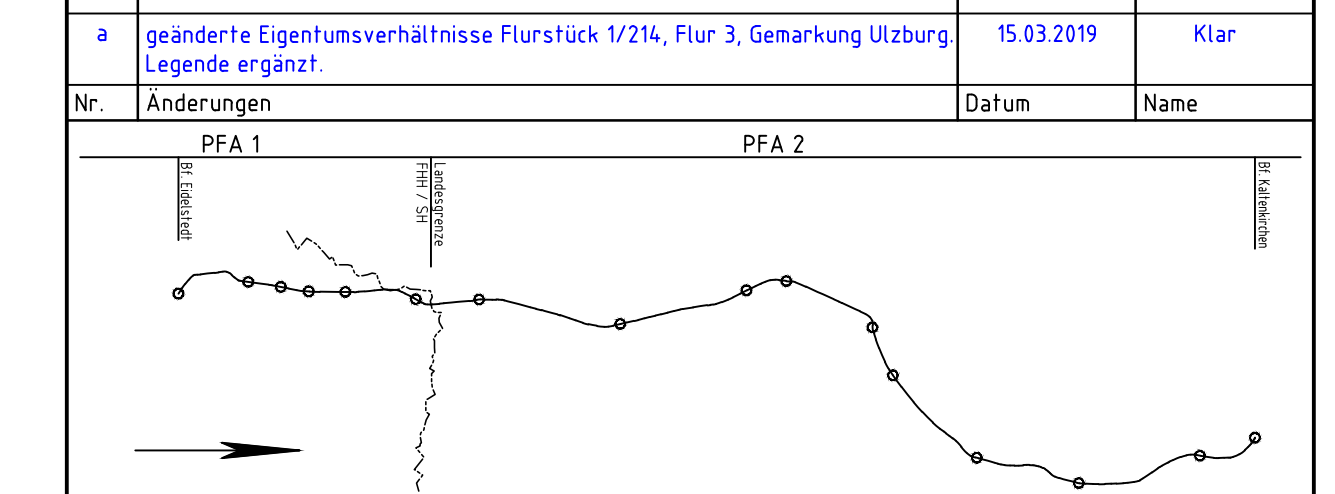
| a | geänderte Eigentumsverhältnisse Flurstück 1/214, Flur 3, Gemarkung Ulzburg. Legende ergänzt. | 15.03.2019 | Klar |
|---|---|---|---|
| Nr. | Änderungen | Datum | Name |

PFA 1

PFA 2

Bf. Eidelstedt

Landesgrenze FHH / SH

Bf. Kaltenkirchen